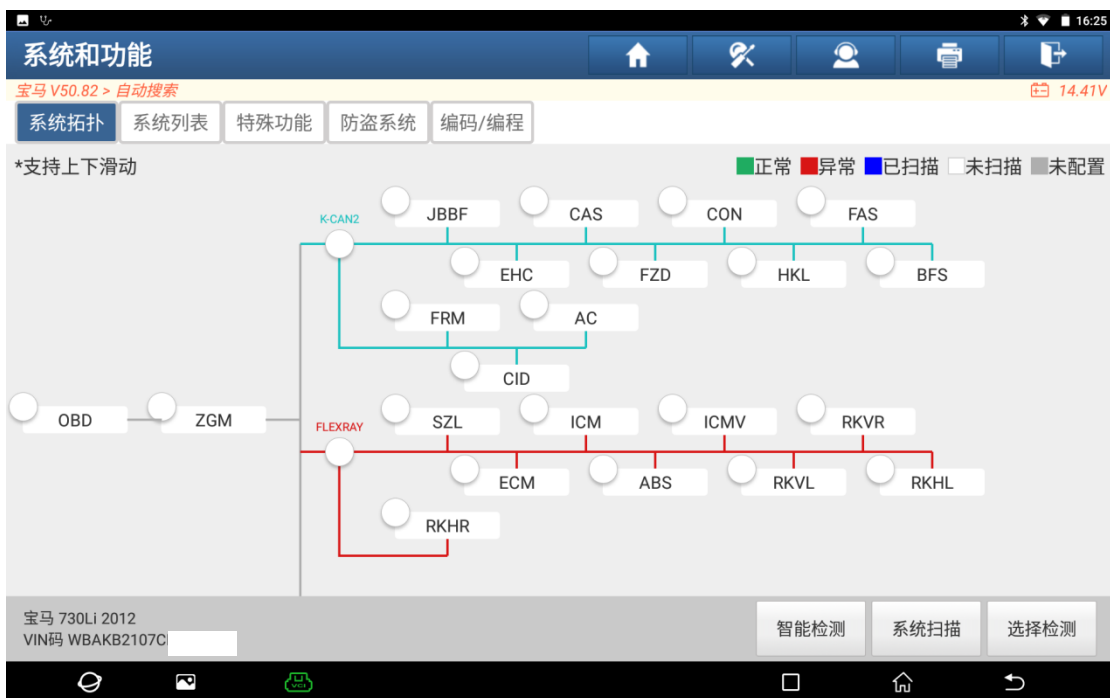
16:25

系统和功能

宝马 V50.82 > 自动搜索

14.41V

系统拓扑 系统列表 特殊功能 防盗系统 编码/编程

*支持上下滑动

正常 异常 已扫描 未扫描 未配置

K-CAN2

JBBF CAS CON FAS

EHC FZD HKL BFS

FRM AC

CID

OBD ZGM

FLEXRAY

SZL ICM ICMV RKVR

ECM ABS RKVL RKHL

RKHR

宝马 730Li 2012
VIN码 WBAKB2107C

智能检测 系统扫描 选择检测

VCI